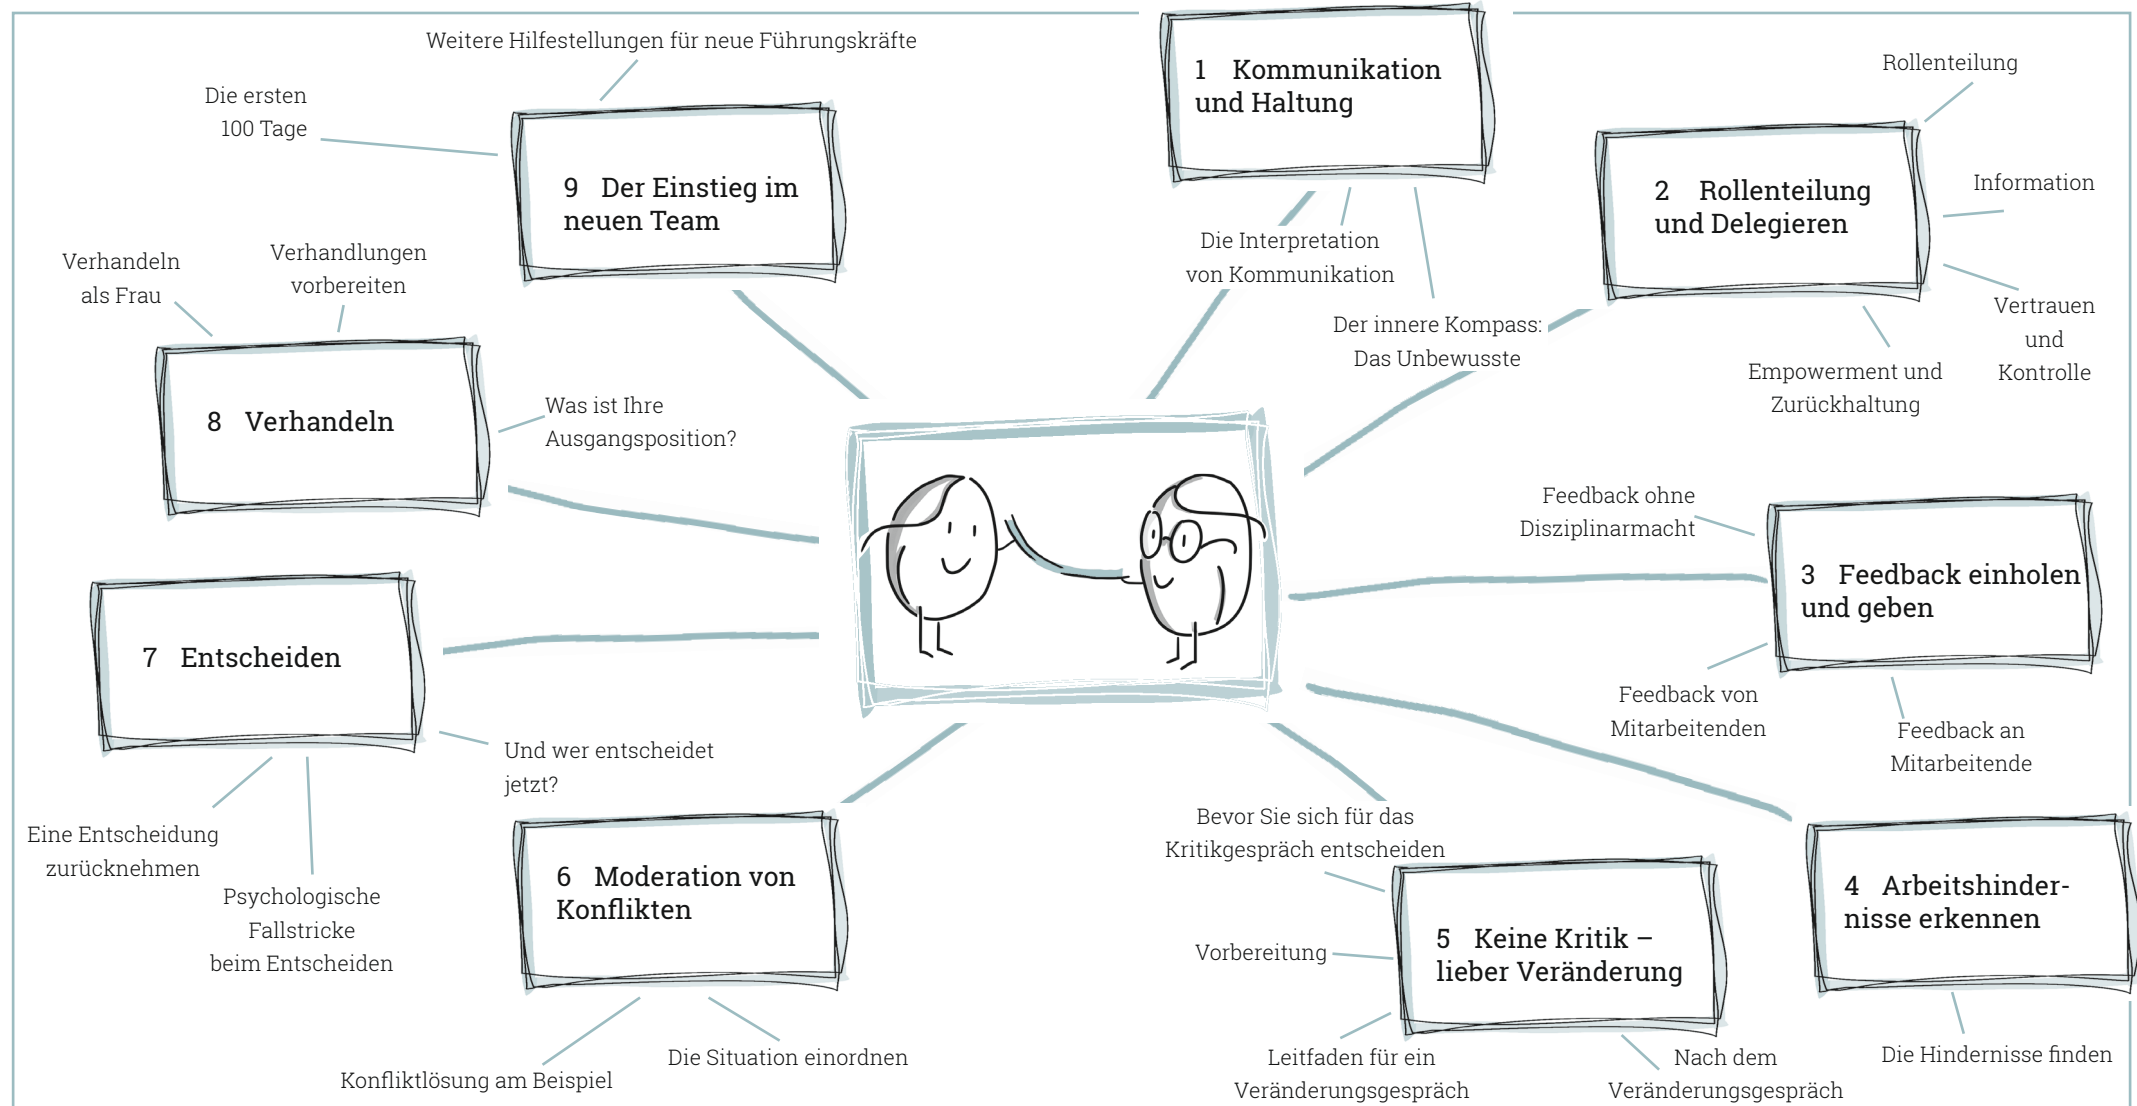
Weitere Hilfestellungen für neue Führungskräfte

Die ersten 100 Tage

9 Der Einstieg im neuen Team

1 Kommunikation und Haltung

Die Interpretation von Kommunikation

Der innere Kompass: Das Unbewusste

Rollenteilung

Information

2 Rollenteilung und Delegieren

Vertrauen und Kontrolle

Empowerment und Zurückhaltung

Verhandeln als Frau

Verhandlungen vorbereiten

8 Verhandeln

Was ist Ihre Ausgangsposition?

Feedback ohne Disziplinarmacht

3 Feedback einholen und geben

Feedback von Mitarbeitenden

Feedback an Mitarbeitende

7 Entscheiden

Und wer entscheidet jetzt?

Eine Entscheidung zurücknehmen

Psychologische Fallstricke beim Entscheiden

6 Moderation von Konflikten

Konfliktlösung am Beispiel

Die Situation einordnen

Bevor Sie sich für das Kritikgespräch entscheiden

Vorbereitung

5 Keine Kritik – lieber Veränderung

Leitfaden für ein Veränderungsgespräch

Nach dem Veränderungsgespräch

4 Arbeitshindernisse erkennen

Die Hindernisse finden